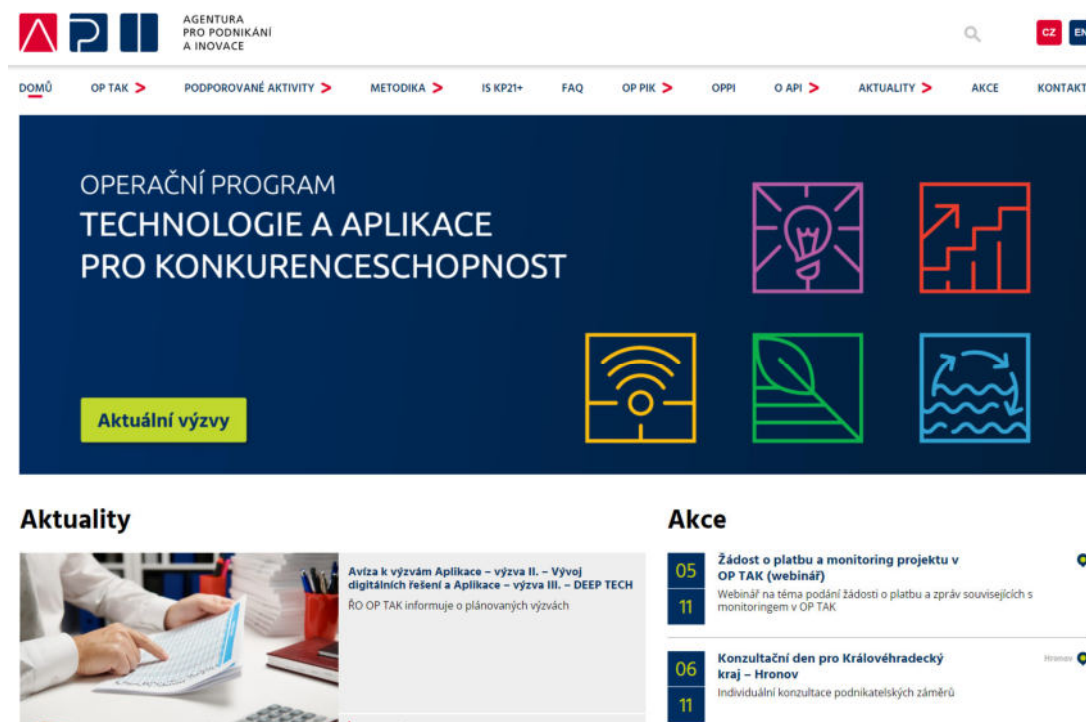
AGENTURA
PRO PODNIKÁNÍ
A INOVACE

CZ EN

DOMŮ OP TAK > PODPOROVANÉ AKTIVITY > METODIKA > IS KP21+ FAQ OP PIK > OPPI O API > AKTUALITY > AKCE KONTAKT

OPERAČNÍ PROGRAM
TECHNOLOGIE A APLIKACE PRO KONKURENCESCHOPNOST

Aktuální výzvy

Aktuality

Avíza k výzvám Aplikace – výzva II. – Vývoj digitálních řešení a Aplikace – výzva III. – DEEP TECH
ŘO OP TAK informuje o plánovaných výzvách

Akce

05
11
Žádost o platbu a monitoring projektu v OP TAK (webinář)
Webinář na téma podání žádosti o platbu a zpráv souvisejících s monitoringem v OP TAK

06
11
Konzultační den pro Královéhradecký kraj – Hronov
Individuální konzultace podnikatelských záměrů
Hronov